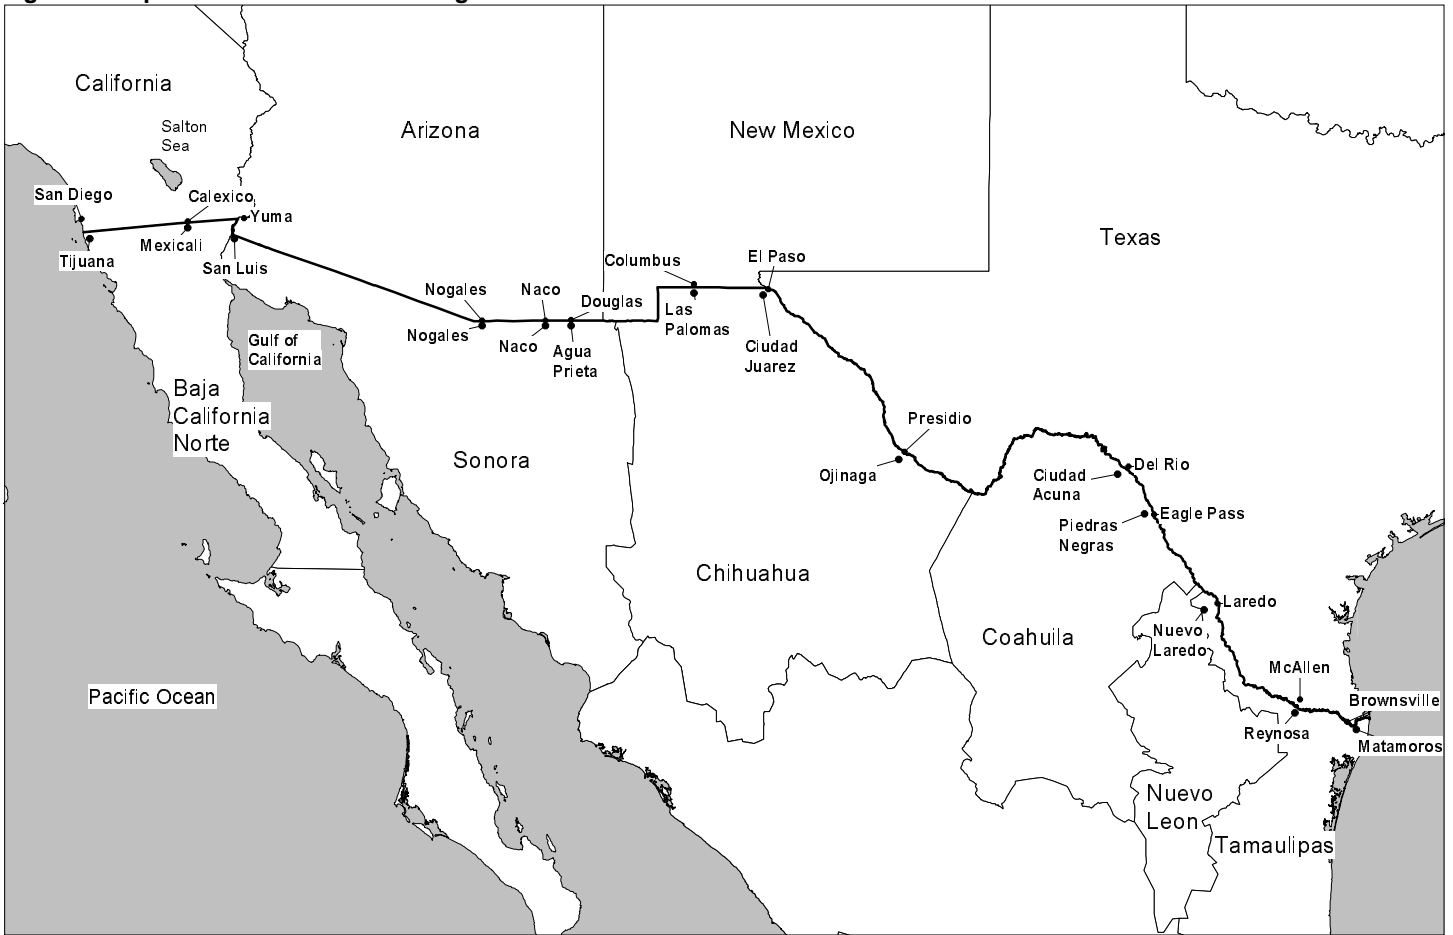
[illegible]

California

Salton Sea

Arizona

New Mexico

Texas

San Diego

Calexico

Yuma

Mexicali

Tijuana

San Luis

Columbus

El Paso

Nogales

Naco

Douglas

Nogales

Naco

Agua Prieta

Las Palomas

Ciudad Juarez

Gulf of California

Baja California Norte

Sonora

Presidio

Ojinaga

Ciudad Acuna

Del Rio

Eagle Pass

Piedras Negras

Chihuahua

Laredo

Nuevo Laredo

Coahuila

McAllen

Brownsville

Reynosa

Matamoros

Pacific Ocean

Nuevo Leon

Tamaulipas